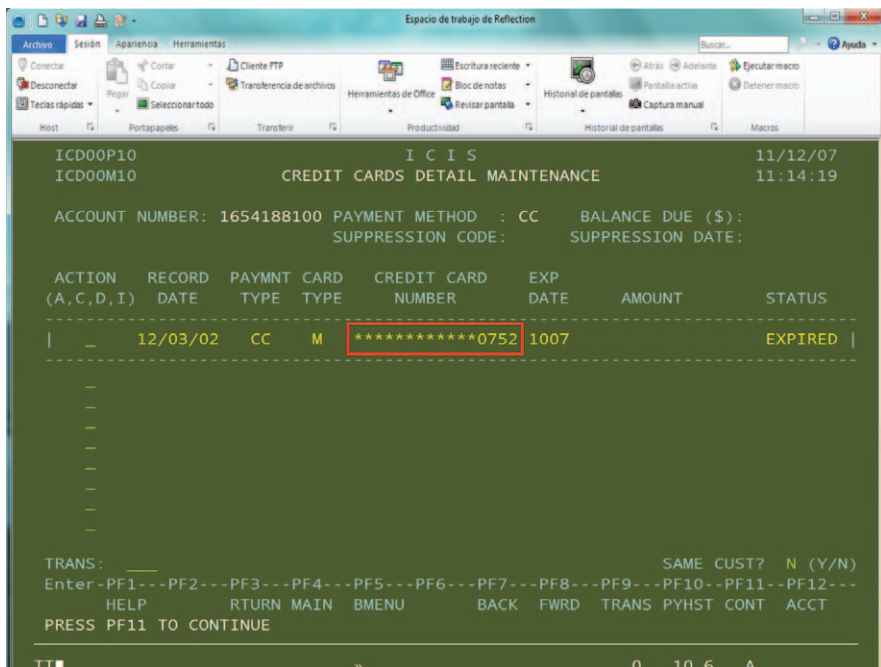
Espacio de trabajo de Reflection

Archivo Sesión Apariencia Herramientas

Buscar...

Ayuda

Conectar
Desconectar
Teclas rápidas
Host

Cortar
Copiar
Pegar
Seleccionar todo
Portapapeles

Cliente FTP
Transferencia de archivos
Transferir

Herramientas de Office
Escritura reciente
Bloc de notas
Revisar pantalla
Productividad

Historial de pantallas
Atrás
Adelante
Pantalla activa
Captura manual
Historial de pantallas

Ejecutar macro
Detener macro
Macros

ICD00P10 I C I S 11/12/07
ICD00M10 CREDIT CARDS DETAIL MAINTENANCE 11:14:19

ACCOUNT NUMBER: 1654188100 PAYMENT METHOD : CC BALANCE DUE ($):
SUPPRESSION CODE: SUPPRESSION DATE:

| ACTION (A,C,D,I) | RECORD DATE | PAYMNT TYPE | CARD TYPE | CREDIT CARD NUMBER | EXP DATE | AMOUNT | STATUS |
|---|---|---|---|---|---|---|---|
| _ | 12/03/02 | CC | M | ************0752 | 1007 | | EXPIRED |

TRANS: ___ SAME CUST? N (Y/N)
Enter-PF1---PF2---PF3---PF4---PF5---PF6---PF7---PF8---PF9---PF10---PF11---PF12---
HELP RTURN MAIN BMENU BACK FWRD TRANS PYHST CONT ACCT
PRESS PF11 TO CONTINUE

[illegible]